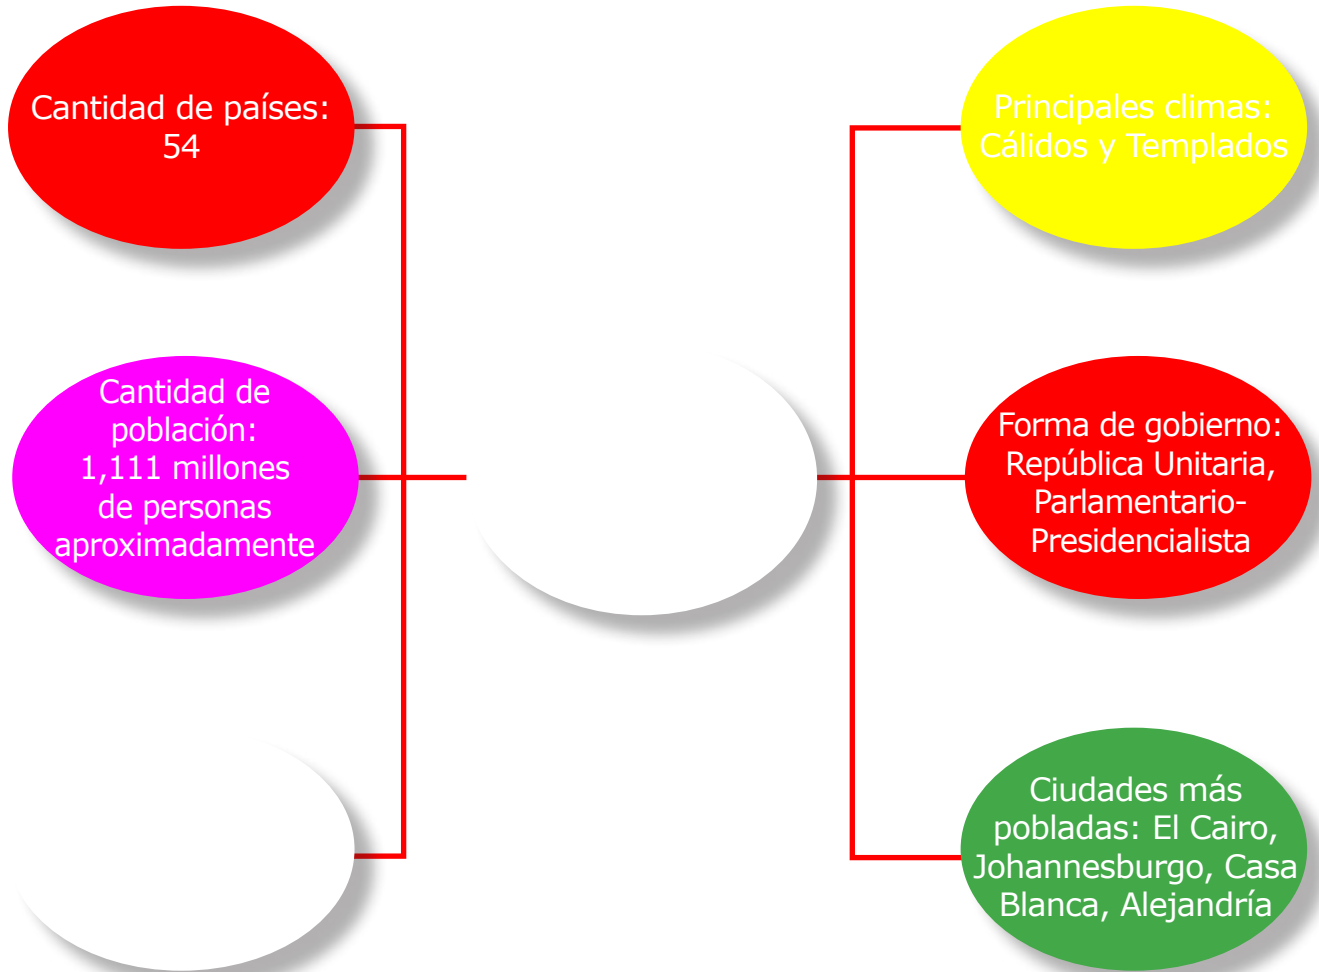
Cantidad de países: 54

Cantidad de población: 1,111 millones de personas aproximadamente

Principales climas: Cálidos y Templados

Forma de gobierno: República Unitaria, Parlamentario-Presidencialista

Ciudades más pobladas: El Cairo, Johannesburgo, Casa Blanca, Alejandría